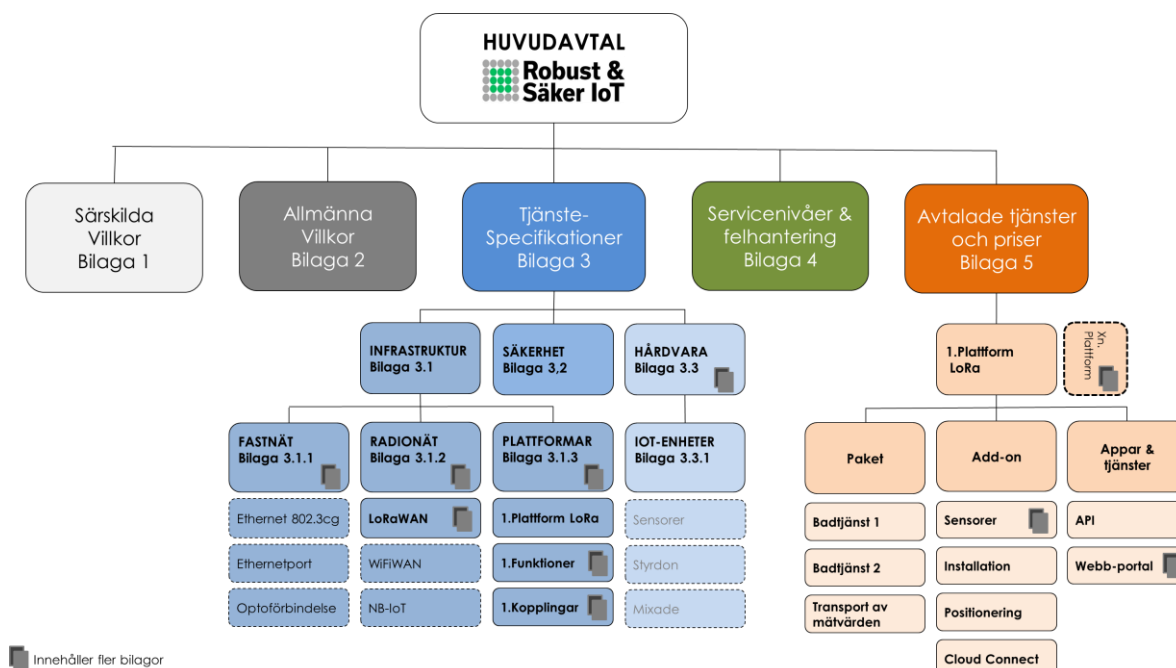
HUVUDAVTAL
Robust & Säker IoT

Särskilda Villkor Bilaga 1

Allmänna Villkor Bilaga 2

Tjänste-Specifikationer Bilaga 3

Servicenivåer & felhantering Bilaga 4

Avtalade tjänster och priser Bilaga 5

INFRASTRUKTUR Bilaga 3.1

SÄKERHET Bilaga 3,2

HÅRDVARA Bilaga 3.3

FASTNÄT Bilaga 3.1.1

RADIONÄT Bilaga 3.1.2

PLATTFORMAR Bilaga 3.1.3

IOT-ENHETER Bilaga 3.3.1

Ethernet 802.3cg

Ethernetport

Optoförbindelse

LoRaWAN

WiFiWAN

NB-IoT

1.Plattform LoRa

1.Funktioner

1.Kopplingar

Sensorer

Styrdon

Mixade

1.Plattform LoRa

Xn. Plattform

Paket

Add-on

Appar & tjänster

Badtjänst 1

Badtjänst 2

Transport av mätvärden

Sensorer

Installation

Positionering

Cloud Connect

API

Webb-portal

Innehåller fler bilagor